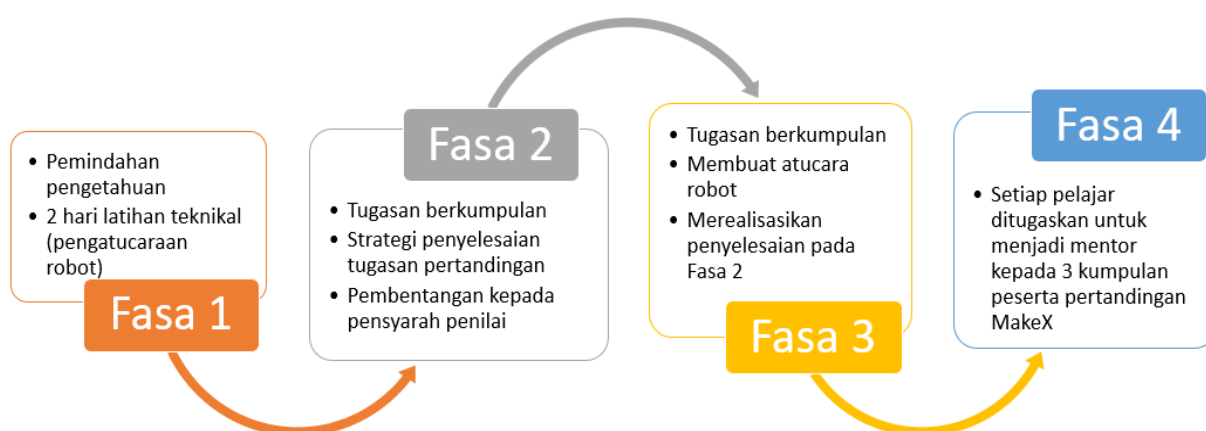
• Pemindahan pengetahuan
• 2 hari latihan teknikal (pengatucaraan robot)

Fasa 1

Fasa 2

• Tugasan berkumpulan
• Strategi penyelesaian tugasan pertandingan
• Pembentangan kepada pensyarah penilai

• Tugasan berkumpulan
• Membuat atucara robot
• Merealisasikan penyelesaian pada Fasa 2

Fasa 3

Fasa 4

• Setiap pelajar ditugaskan untuk menjadi mentor kepada 3 kumpulan peserta pertandingan MakeX